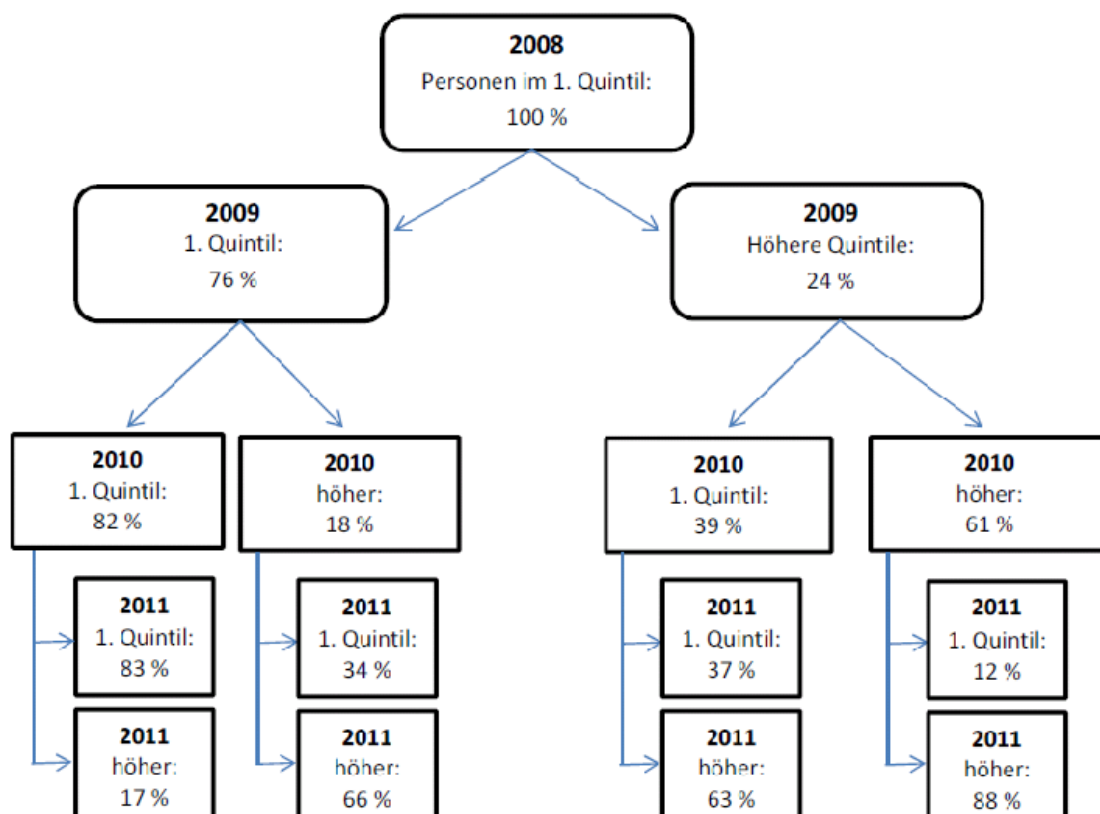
2008
Personen im 1. Quintil:
100 %

2009
1. Quintil:
76 %

2009
Höhere Quintile:
24 %

2010
1. Quintil:
82 %

2010
höher:
18 %

2010
1. Quintil:
39 %

2010
höher:
61 %

2011
1. Quintil:
83 %

2011
höher:
17 %

2011
1. Quintil:
34 %

2011
höher:
66 %

2011
1. Quintil:
37 %

2011
höher:
63 %

2011
1. Quintil:
12 %

2011
höher:
88 %